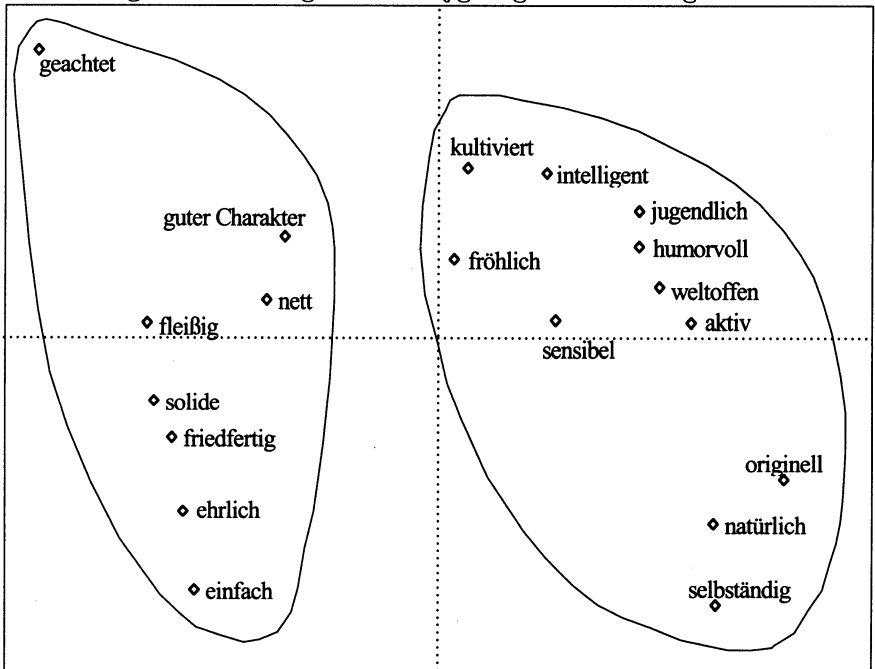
geachtet

guter Charakter

nett

fleißig

solide

friedfertig

ehrlich

einfach

kultiviert

intelligent

jugendlich

humorvoll

fröhlich

weltoffen

aktiv

sensibel

originell

natürlich

selbständig